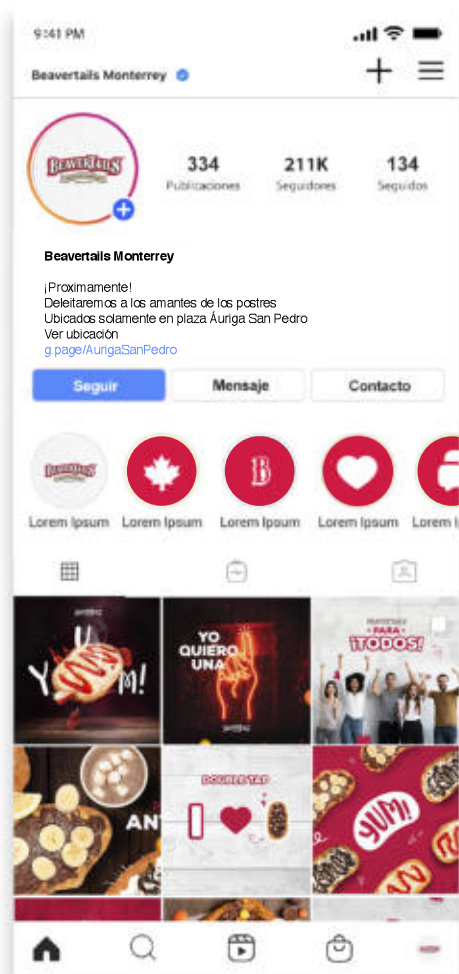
9:41 PM

Beavertails Monterrey

BeaverTails

334
Publicaciones

211K
Seguidores

134
Seguidos

Beavertails Monterrey

¡Proximamente!
Deleitaremos a los amantes de los postres
Ubicados solamente en plaza Áuriga San Pedro
Ver ubicación
g.page/AurigaSanPedro

Seguir
Mensaje
Contacto

BeaverTails
Lorem Ipsum
Lorem Ipsum
B
Lorem Ipsum
Lorem Ipsum
Lorem I

YUM!

YO QUIERO UNA

PARA ¡TODOS!

AN

DOUBLE TAP

YUM!